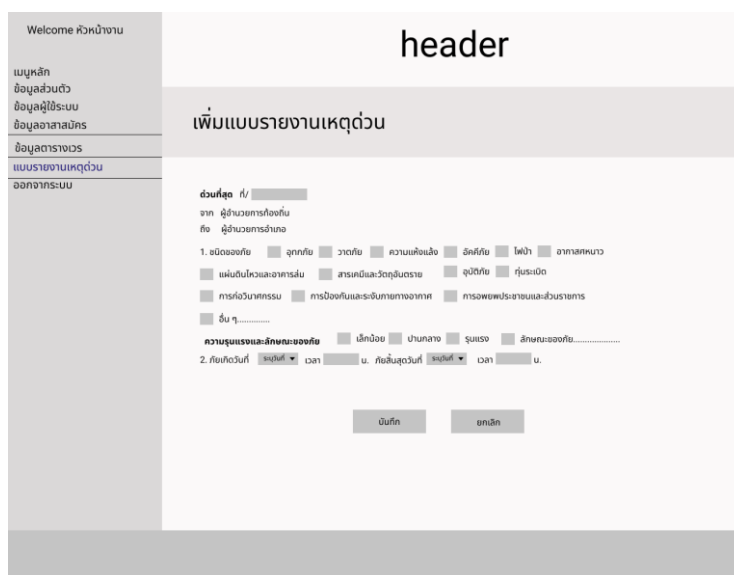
Welcome หัวหน้างาน

เมนูหลัก
ข้อมูลส่วนตัว
ข้อมูลผู้ใช้ระบบ
ข้อมูลอาสาสมัคร
ข้อมูลตารางเวร
แบบรายงานเหตุด่วน
ออกจากระบบ

header

เพิ่มแบบรายงานเหตุด่วน

ด่วนที่สุด ที่/

จาก ผู้อำนวยการท้องถิ่น

ถึง ผู้อำนวยการอำเภอ

1. ชนิดของภัย อุทกภัย วาตภัย ความแห้งแล้ง อัคคีภัย ไฟป่า อากาศหนาว

แผ่นดินไหวและอาคารถล่ม สารเคมีและวัตถุอันตราย อุบัติภัย ทุ่นระเบิด

การก่อวินาศกรรม การป้องกันและระงับภัยทางอากาศ การอพยพประชาชนและส่วนราชการ

อื่น ๆ..............

ความรุนแรงและลักษณะของภัย เล็กน้อย ปานกลาง รุนแรง ลักษณะของภัย.....................

2. ภัยเกิดวันที่ ระบุวันที่ ▾ เวลา น. ภัยสิ้นสุดวันที่ ระบุวันที่ ▾ เวลา น.

บันทึก ยกเลิก